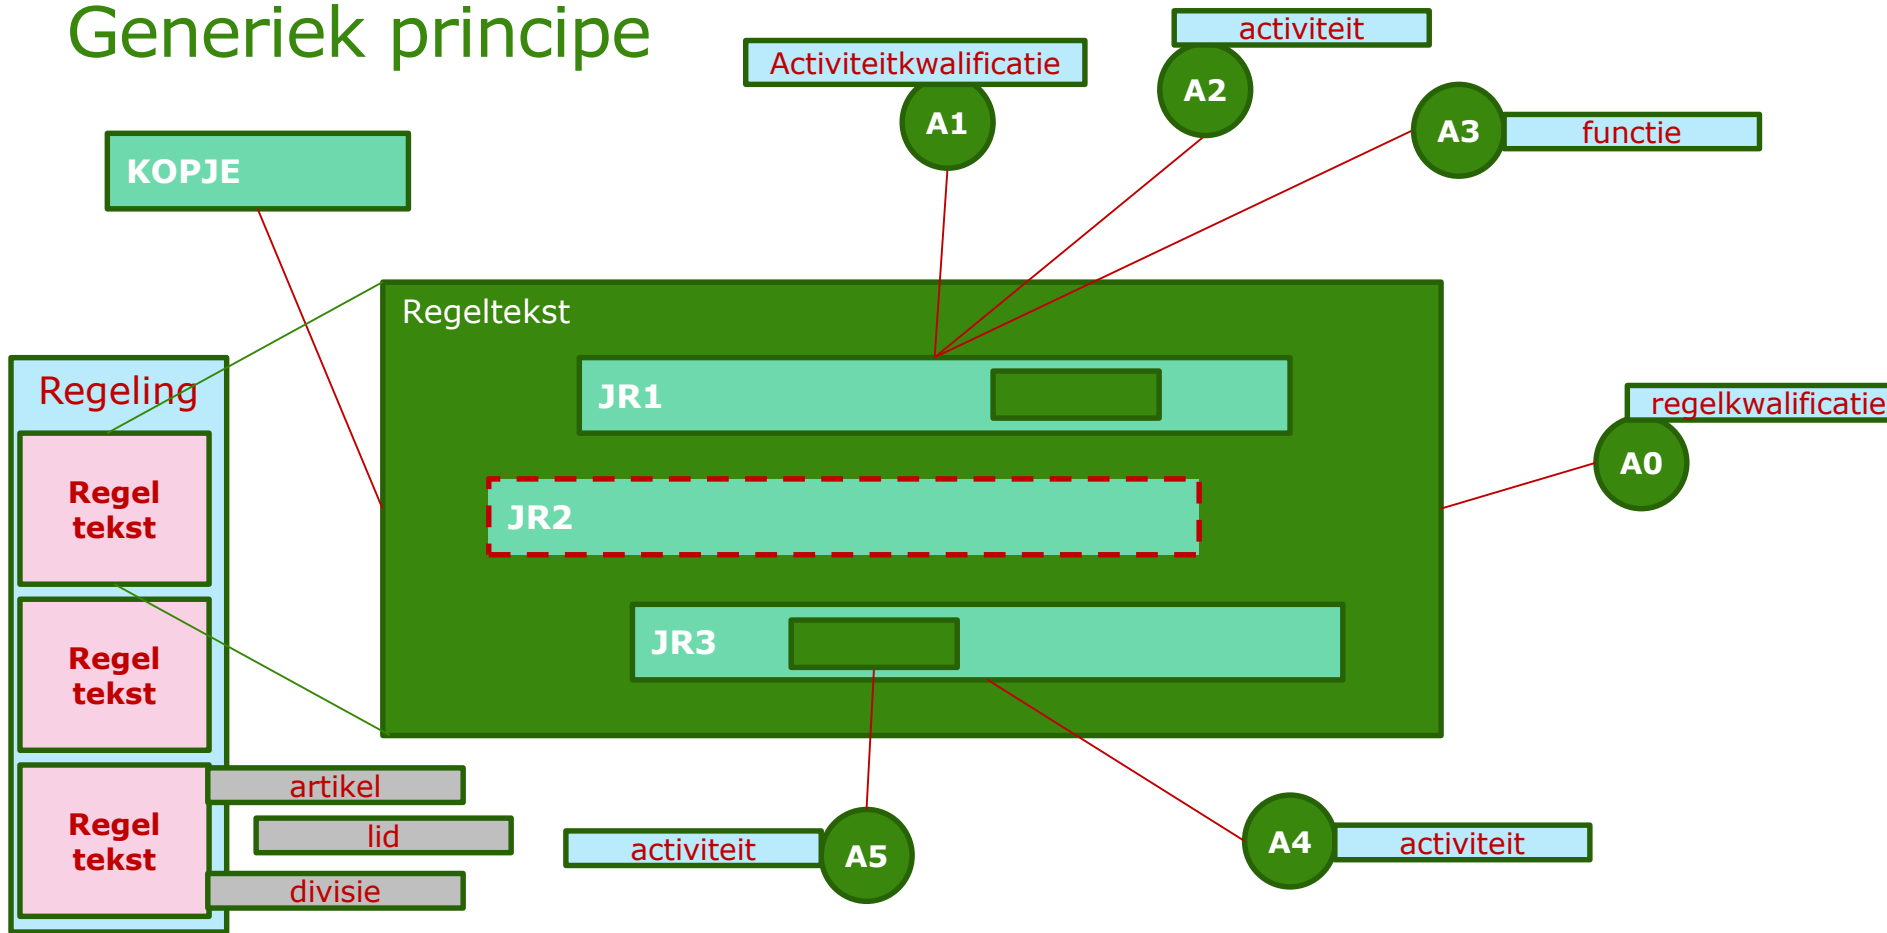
Generiek principe

Activiteitkwalificatie

activiteit

A1

A2

A3

functie

KOPJE

Regeltekst

JR1

JR2

JR3

regelkwalificatie

A0

Regeling

Regel tekst

Regel tekst

Regel tekst

artikel

lid

divisie

activiteit

A5

A4

activiteit